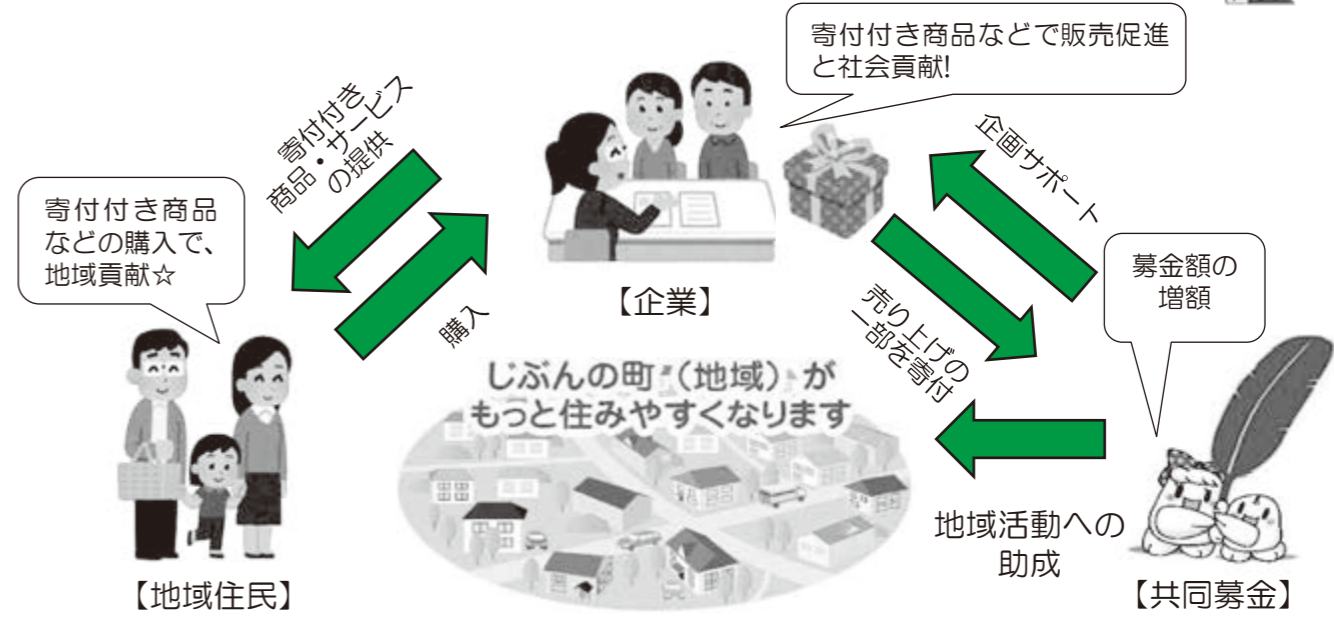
寄付付き商品などで販売促進と社会貢献!

寄付付き商品・サービスの提供

企画サポート

寄付付き商品などの購入で、地域貢献☆

購入

【企業】

募金額の増額

売り上げの一部を寄付

じぶんの町（地域）がもっと住みやすくなります

地域活動への助成

【地域住民】

【共同募金】